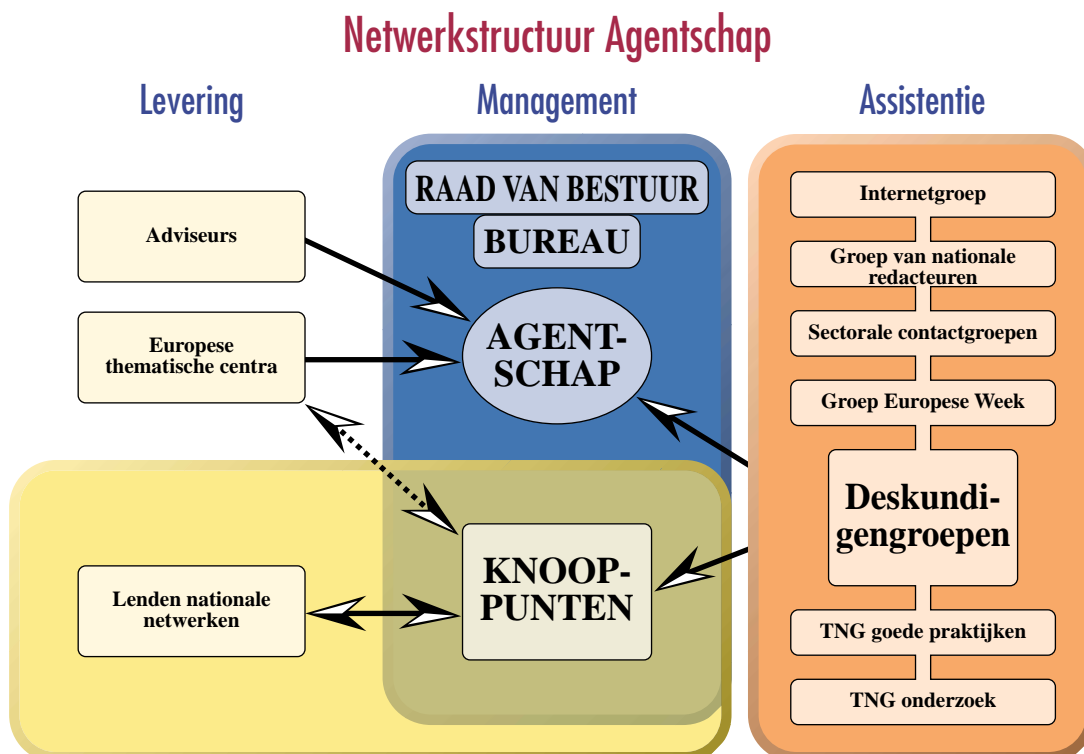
Netwerkstructuur Agentschap

Levering

Management

Assistentie

RAAD VAN BESTUUR

BUREAU

Adviseurs

Europese thematische centra

AGENTSCHAP

Internetgroep

Groep van nationale redacteuren

Sectorale contactgroepen

Groep Europese Week

Deskundigengroepen

TNG goede praktijken

TNG onderzoek

Lenden nationale netwerken

KNOOPPUNTEN